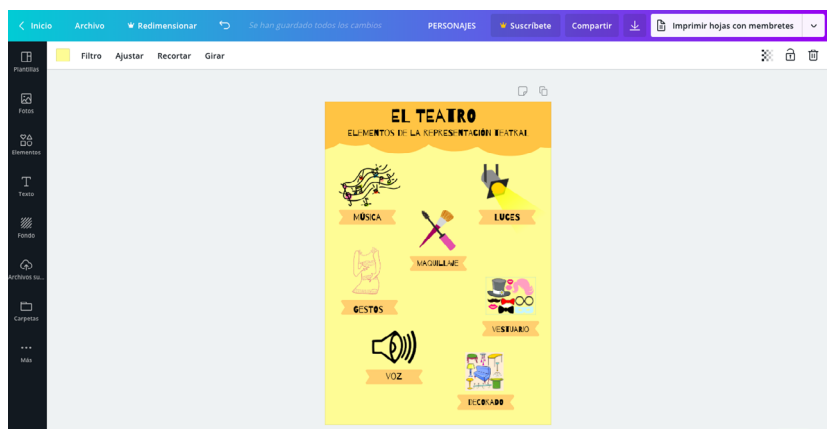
< Inicio Archivo Redimensionar Se han guardado todos los cambios PERSONAJES Suscríbete Compartir Imprimir hojas con membretes

Filtro Ajustar Recortar Girar

Plantillas
Fotos
Elementos
Texto
Fondo
Archivos su...
Carpetas
Más

EL TEATRO
ELEMENTOS DE LA REPRESENTACIÓN TEATRAL

MÚSICA
LUCES
MAQUILLAJE
GESTOS
VESTUARIO
VOZ
DECORADO